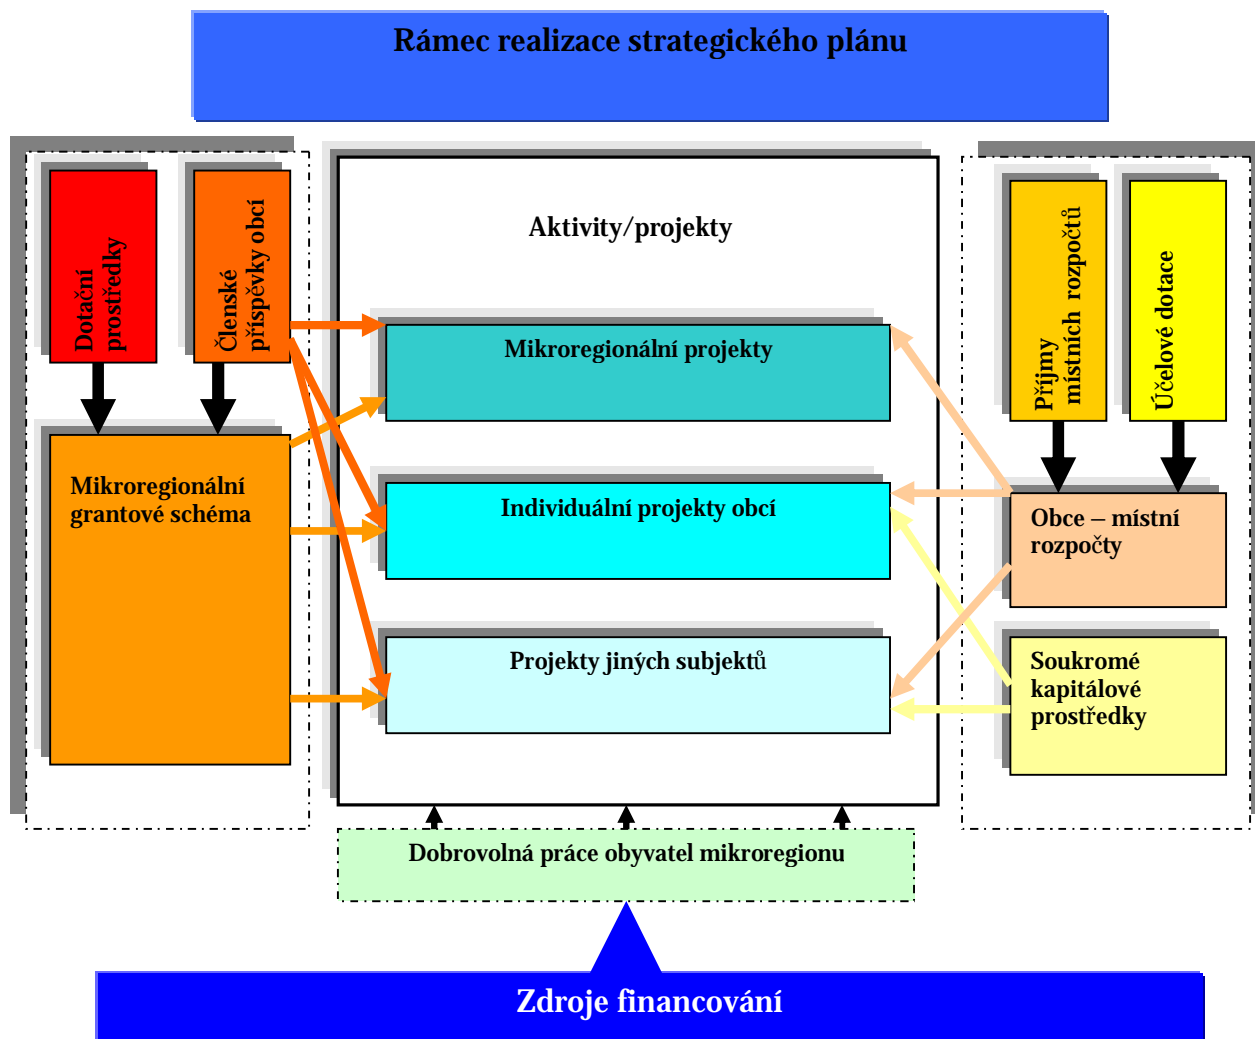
Rámec realizace strategického plánu

Dotační prostředky

Členské příspěvky obcí

Mikroregionální grantové schéma

Aktivity/projekty

Mikroregionální projekty

Individuální projekty obcí

Projekty jiných subjektů

Příjmy místních rozpočtů

Účelové dotace

Obce – místní rozpočty

Soukromé kapitálové prostředky

Dobrovolná práce obyvatel mikroregionu

Zdroje financování